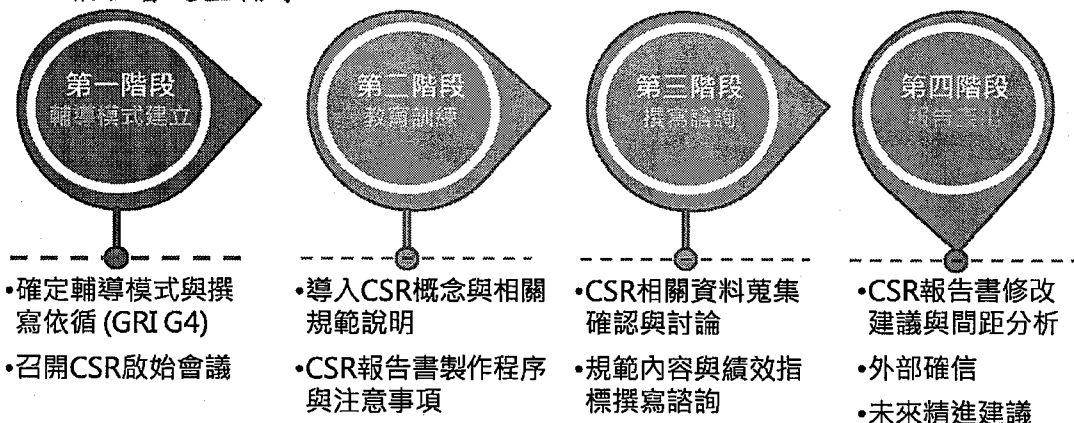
第一階段
輔導模式建立

第二階段
教育訓練

第三階段
撰寫諮詢

第四階段
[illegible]

•確定輔導模式與撰寫依循 (GRI G4)
•召開CSR啟始會議

•導入CSR概念與相關規範說明
•CSR報告書製作程序與注意事項

•CSR相關資料蒐集確認與討論
•規範內容與績效指標撰寫諮詢

•CSR報告書修改建議與間距分析
•外部確信
•未來精進建議